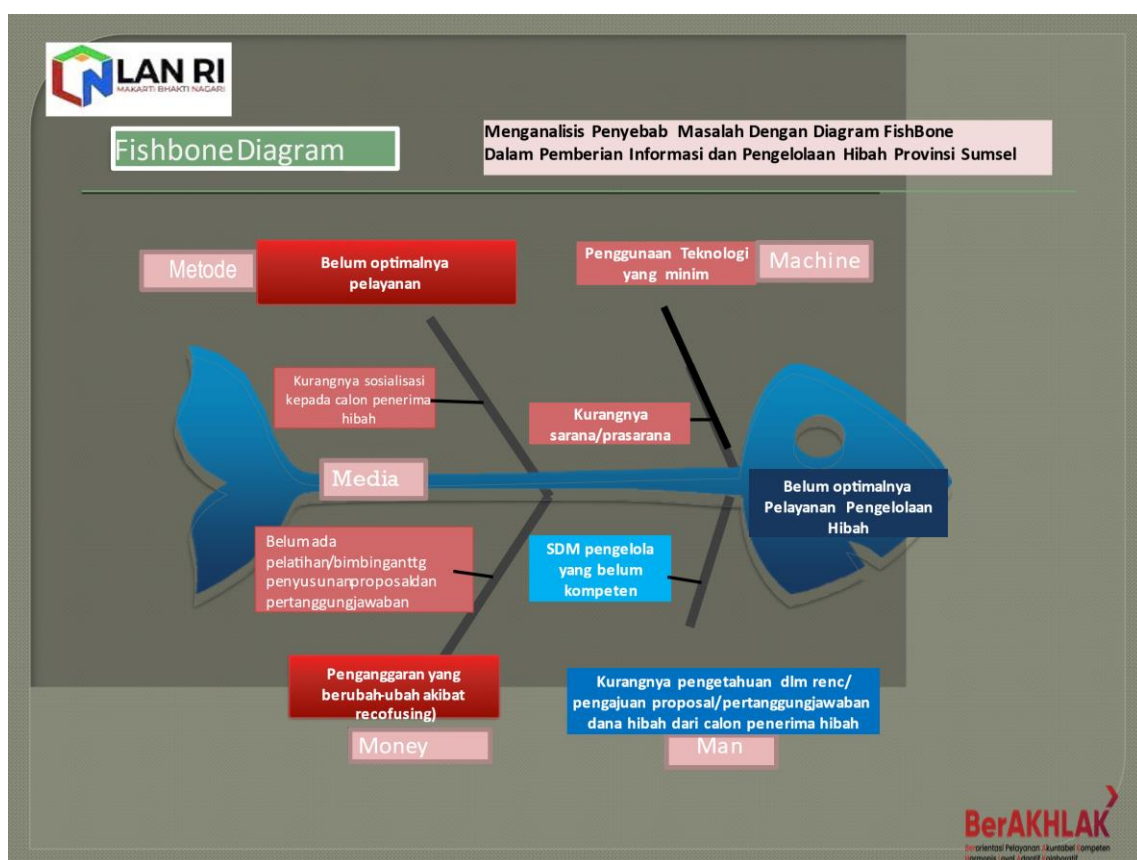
LAN RI
MAKARTI BHAKTI NAGARI

FishboneDiagram

Menganalisis Penyebab Masalah Dengan Diagram FishBone
Dalam Pemberian Informasi dan Pengelolaan Hibah Provinsi Sumsel

Metode

Belum optimalnya pelayanan

Penggunaan Teknologi yang minim

Machine

Kurangnya sosialisasi kepada calon penerima hibah

Kurangnya sarana/prasarana

Media

Belum optimalnya Pelayanan Pengelolaan Hibah

Belumada pelatihan/bimbinganttg penyusunanproposaldan pertanggungjawaban

SDM pengelola yang belum kompeten

Penganggaran yang berubah-ubah akibat recofusing)

Kurangnya pengetahuan dlm renc/ pengajuan proposal/pertanggungjawaban dana hibah dari calon penerima hibah

Money

Man

BerAKHLAK
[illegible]